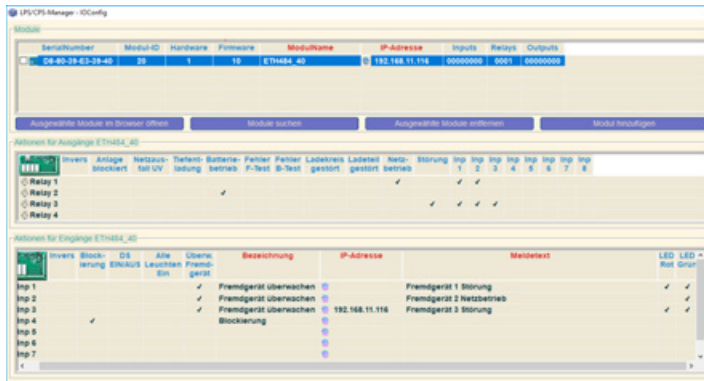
LPS/CPS-Manager - IOConfig

Module

| | SerialNumber | Modul-ID | Hardware | Firmware | ModulName | | IP-Adresse | Inputs | Relays | Outputs |
|---|---|---|---|---|---|---|---|---|---|---|
| | D8-80-39-E2-39-40 | 20 | 1 | 10 | ETH484_40 | | 192.168.11.116 | 00000000 | 0001 | 00000000 |

Ausgewählte Module im Browser öffnen | Module suchen | Ausgewählte Module entfernen | Modul hinzufügen

Aktionen für Ausgänge ETH484_40

| | Invers | Anlage blockiert | Netzausfall UV | Tiefentladung | Batteriebetrieb | Fehler F-Test | Fehler B-Test | Ladekreis gestört | Ladeteil gestört | Netzbetrieb | Störung | Inp 1 | Inp 2 | Inp 3 | Inp 4 | Inp 5 | Inp 6 | Inp 7 | Inp 8 |
|---|---|---|---|---|---|---|---|---|---|---|---|---|---|---|---|---|---|---|---|
| Relay 1 | | | | | | | | | | ✓ | | ✓ | ✓ | | | | | | |
| Relay 2 | | | | | ✓ | | | | | | | | | | | | | | |
| Relay 3 | | | | | | | | | | | ✓ | ✓ | ✓ | ✓ | | | | | |
| Relay 4 | | | | | | | | | | | | | | | | | | | |

Aktionen für Eingänge ETH484_40

| | Invers | Blockierung | DS EIN/AUS | Alle Leuchten Ein | Überw. Fremdgerät | Bezeichnung | | IP-Adresse | Meldetext | LED Rot | LED Grün |
|---|---|---|---|---|---|---|---|---|---|---|---|
| Inp 1 | | | | | ✓ | Fremdgerät überwachen | | | Fremdgerät 1 Störung | ✓ | ✓ |
| Inp 2 | | | | | ✓ | Fremdgerät überwachen | | | Fremdgerät 2 Netzbetrieb | | ✓ |
| Inp 3 | | | | | ✓ | Fremdgerät überwachen | | 192.168.11.116 | Fremdgerät 3 Störung | ✓ | ✓ |
| Inp 4 | | ✓ | | | | Blockierung | | | | | |
| Inp 5 | | | | | | | | | | | |
| Inp 6 | | | | | | | | | | | |
| Inp 7 | | | | | | | | | | | |